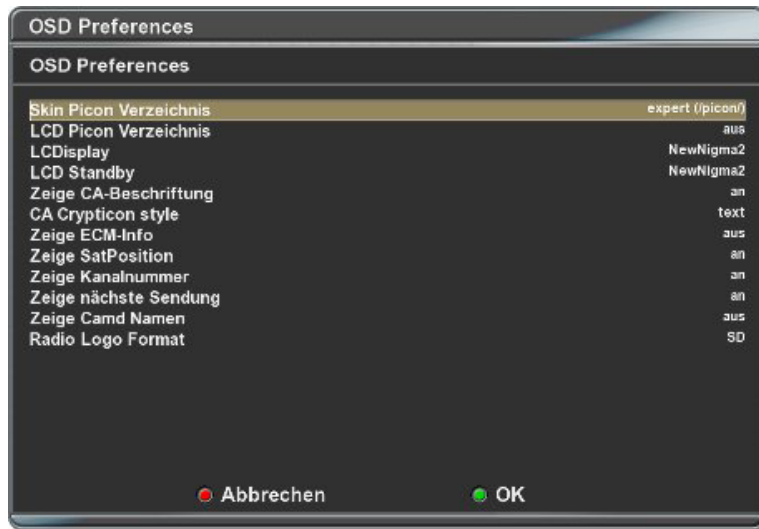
OSD Preferences

OSD Preferences

| | |
|---|---|
| Skin Picon Verzeichnis | expert (/picon/) |
| LCD Picon Verzeichnis | aus |
| LCDisplay | NewNigma2 |
| LCD Standby | NewNigma2 |
| Zeige CA-Beschriftung | an |
| CA Crypticon style | text |
| Zeige ECM-Info | aus |
| Zeige SatPosition | an |
| Zeige Kanalnummer | an |
| Zeige nächste Sendung | an |
| Zeige Camd Namen | aus |
| Radio Logo Format | SD |

Abbrechen OK